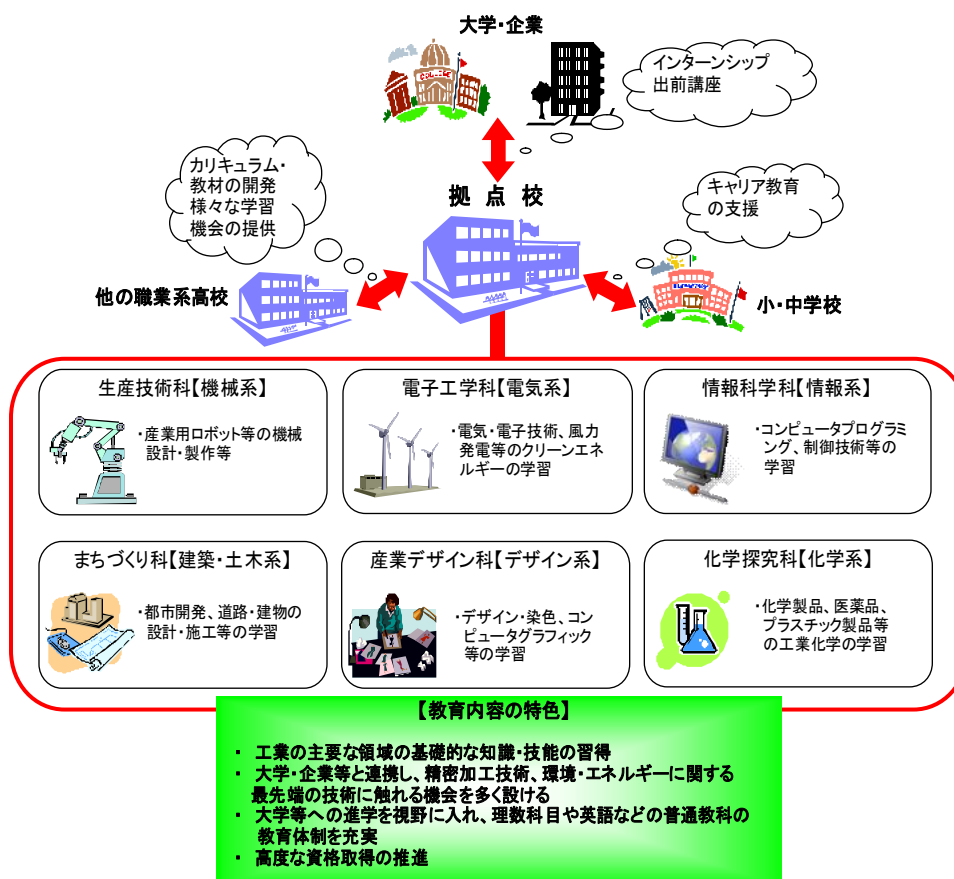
大学・企業

インターンシップ
出前講座

カリキュラム・
教材の開発
様々な学習
機会の提供

拠 点 校

キャリア教育
の支援

他の職業系高校

小・中学校

生産技術科【機械系】
・産業用ロボット等の機械設計・製作等

電子工学科【電気系】
・電気・電子技術、風力発電等のクリーンエネルギーの学習

情報科学科【情報系】
・コンピュータプログラミング、制御技術等の学習

まちづくり科【建築・土木系】
・都市開発、道路・建物の設計・施工等の学習

産業デザイン科【デザイン系】
・デザイン・染色、コンピュータグラフィック等の学習

化学探究科【化学系】
・化学製品、医薬品、プラスチック製品等の工業化学の学習

【教育内容の特色】

・ 工業の主要な領域の基礎的な知識・技能の習得
・ 大学・企業等と連携し、精密加工技術、環境・エネルギーに関する最先端の技術に触れる機会を多く設ける
・ 大学等への進学を視野に入れ、理数科目や英語などの普通教科の教育体制を充実
・ 高度な資格取得の推進